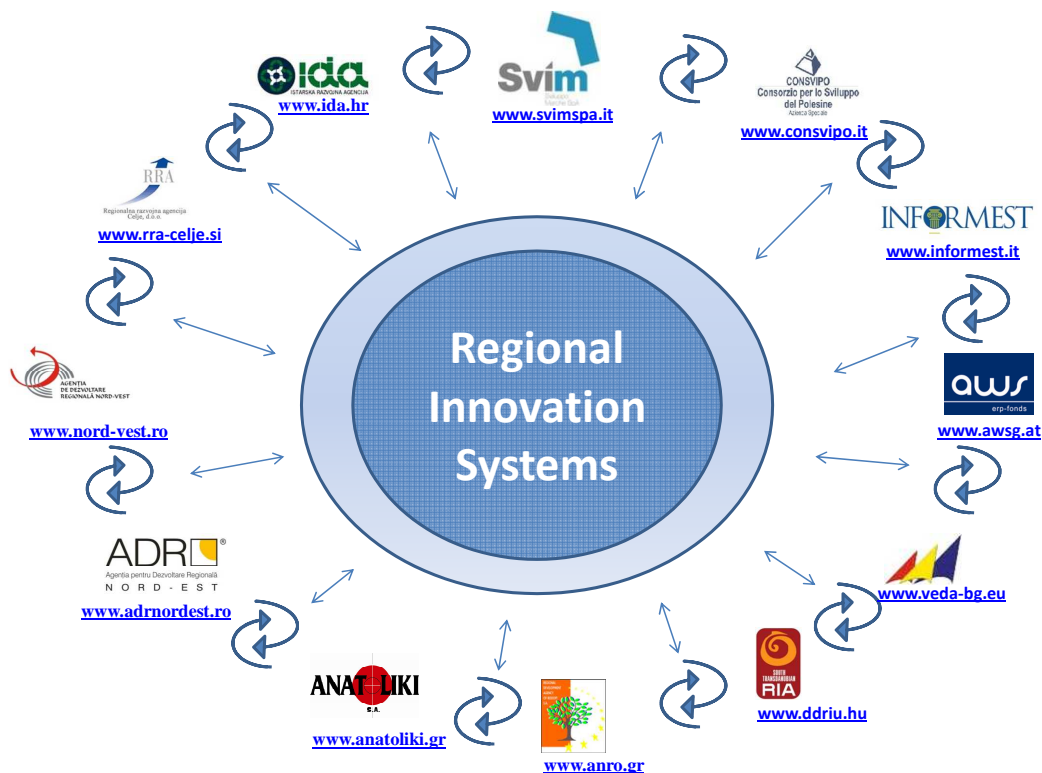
Regional Innovation Systems

IDA
ISTARSKA RAZVOJNA AGENCIJA
www.ida.hr

Svim
Sviluppo Marche SpA
www.svimspa.it

CONSVIPO
Consorzio per lo Sviluppo del Polesine
Azienda Speciale
www.consvipo.it

RRA
Regionalna razvojna agencija Celje, d.o.o.
www.rra-celje.si

INFORMEST
www.informest.it

AGENTIA DE DEZVOLTARE REGIONALĂ NORD-VEST
www.nord-vest.ro

aws
erp-fonds
www.awsg.at

ADR®
Agentia pentru Dezvoltare Regională
NORD-EST
www.adrnordest.ro

www.veda-bg.eu

SOUTH TRANSDANUBIAN RIA
www.ddriu.hu

ANATOLIKI
S.A.
www.anatoliki.gr

www.anro.gr